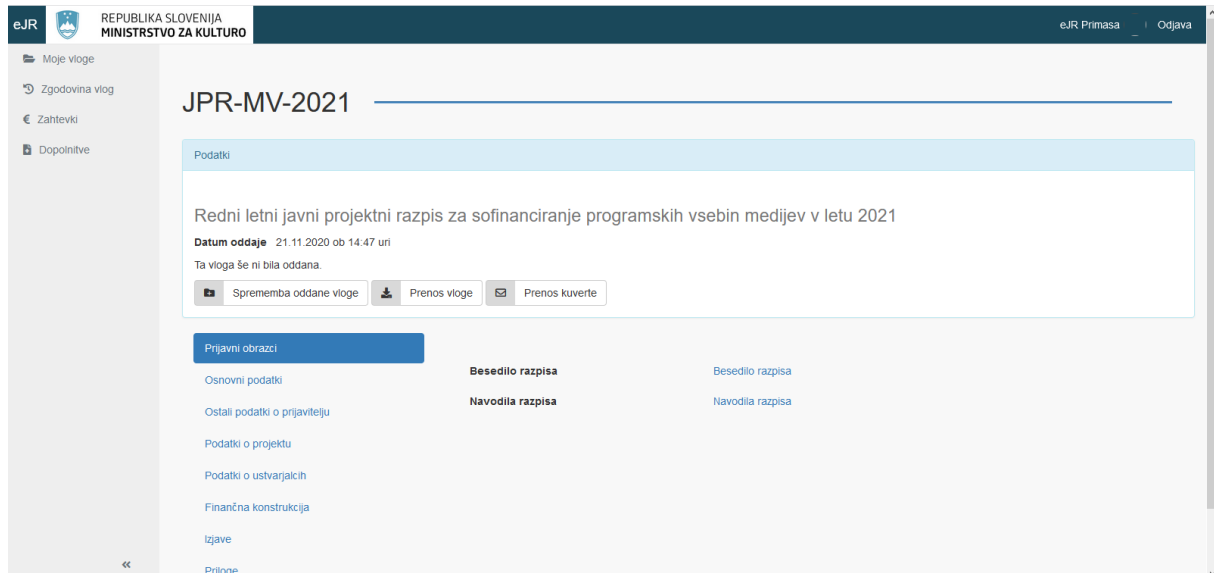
eJR REPUBLIKA SLOVENIJA MINISTRSTVO ZA KULTURO

eJR Primasa | Odjava

Moje vloge
Zgodovina vlog
Zahtevki
Dopolnitve

JPR-MV-2021

Podatki

Redni letni javni projektni razpis za sofinanciranje programskih vsebin medijev v letu 2021

Datum oddaje 21.11.2020 ob 14:47 uri

Ta vloga še ni bila oddana.

Sprememba oddane vloge
Prenos vloge
Prenos kuverte

Prijavni obrazci
Osnovni podatki
Ostali podatki o prijavitelju
Podatki o projektu
Podatki o ustvarjalcih
Finančna konstrukcija
Izjave
Priloge

| Besedilo razpisa | Besedilo razpisa |
|---|---|
| Navodila razpisa | Navodila razpisa |

«